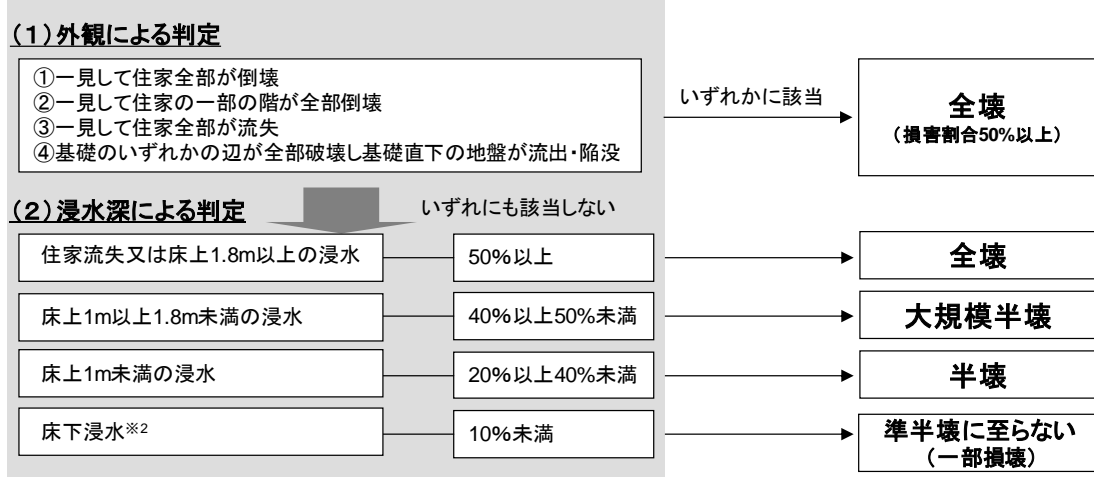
（1）外観による判定

①一見して住家全部が倒壊
②一見して住家の一部の階が全部倒壊
③一見して住家全部が流失
④基礎のいずれかの辺が全部破壊し基礎直下の地盤が流出・陥没

いずれかに該当

全壊
（損害割合50%以上）

（2）浸水深による判定

いずれにも該当しない

住家流失又は床上1.8m以上の浸水　50%以上　全壊

床上1m以上1.8m未満の浸水　40%以上50%未満　大規模半壊

床上1m未満の浸水　20%以上40%未満　半壊

床下浸水※2　10%未満　準半壊に至らない
（一部損壊）